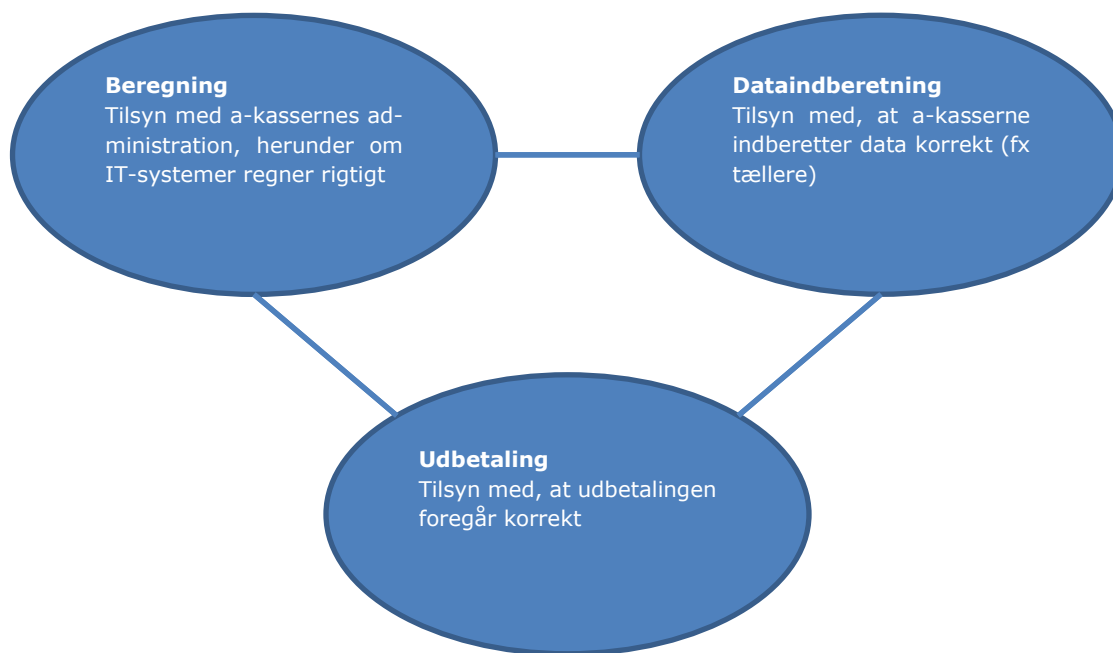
**Beregning**
Tilsyn med a-kassernes administration, herunder om IT-systemer regner rigtigt

**Dataindberetning**
Tilsyn med, at a-kasserne indberetter data korrekt (fx tællere)

**Udbetaling**
Tilsyn med, at udbetalingen foregår korrekt